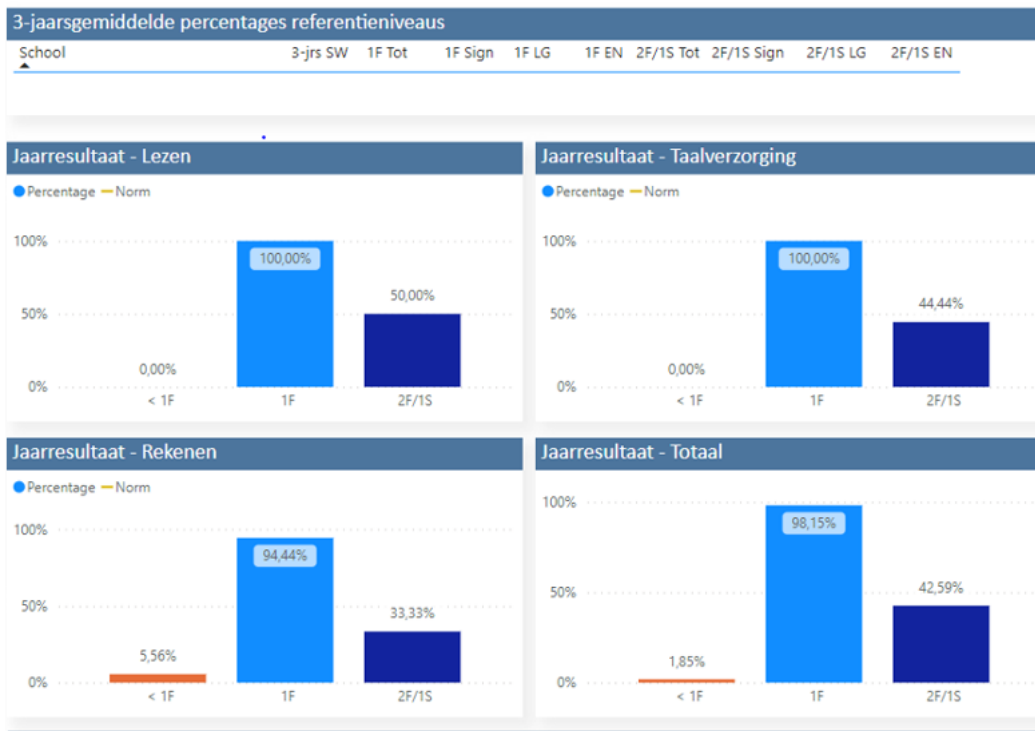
3-jaarsgemiddelde percentages referentieniveaus

| School | 3-jrs SW | 1F Tot | 1F Sign | 1F LG | 1F EN | 2F/1S Tot | 2F/1S Sign | 2F/1S LG | 2F/1S EN |
|---|---|---|---|---|---|---|---|---|---|

Jaarresultaat - Lezen

Percentage Norm

100%
50%
0%

0,00%
100,00%
50,00%

< 1F
1F
2F/1S

Jaarresultaat - Taalverzorging

Percentage Norm

100%
50%
0%

0,00%
100,00%
44,44%

< 1F
1F
2F/1S

Jaarresultaat - Rekenen

Percentage Norm

100%
50%
0%

5,56%
94,44%
33,33%

< 1F
1F
2F/1S

Jaarresultaat - Totaal

100%
50%
0%

1,85%
98,15%
42,59%

< 1F
1F
2F/1S